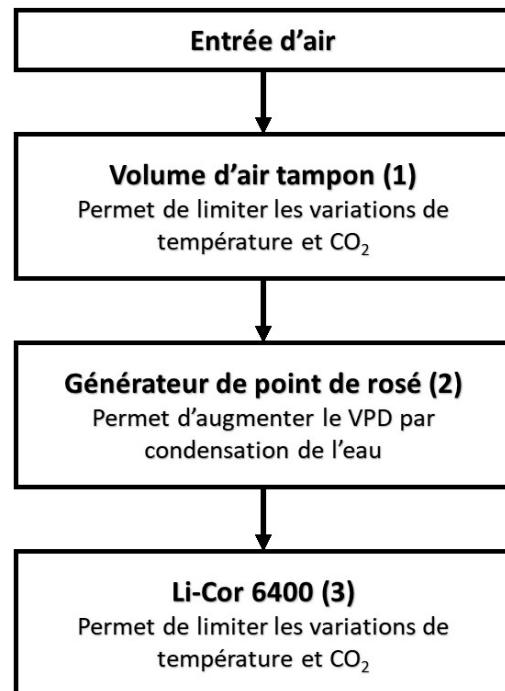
Entrée d'air

Volume d'air tampon (1)
Permet de limiter les variations de température et $CO_2$

Générateur de point de rosé (2)
Permet d'augmenter le VPD par condensation de l'eau

Li-Cor 6400 (3)
Permet de limiter les variations de température et $CO_2$